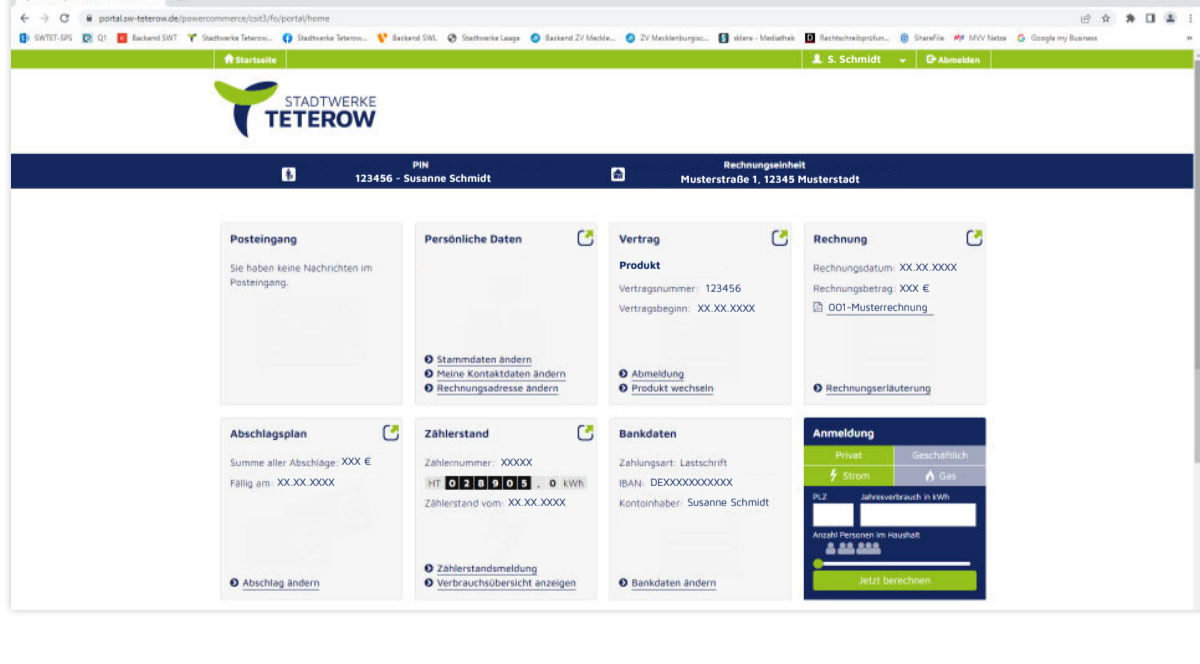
portal.sw-teterow.de/powercommerce/csit3/fo/portal/home

SWTET-SPS Q1 Backend SWT Stadtwerke Teterow... Stadtwerke Teterow... Backend SWL Stadtwerke Laage Backend ZV Meckle... ZV Mecklenburgisc... eldera - Mediathek Rechtschreibprüfun... ShareFile MVV Netze Google my Business

Startseite
S. Schmidt
Abmelden

STADTWERKE TETEROW

PIN
123456 - Susanne Schmidt

Rechnungseinheit
Musterstraße 1, 12345 Musterstadt

Posteingang
Sie haben keine Nachrichten im Posteingang.

Persönliche Daten
Stammdaten ändern
Meine Kontaktdaten ändern
Rechnungsadresse ändern

Vertrag
Produkt
Vertragsnummer: 123456
Vertragsbeginn: XX.XX.XXXX
Abmeldung
Produkt wechseln

Rechnung
Rechnungsdatum: XX.XX.XXXX
Rechnungsbetrag: XXX €
001-Musterrechnung
Rechnungserläuterung

Abschlagsplan
Summe aller Abschläge: XXX €
Fällig am: XX.XX.XXXX
Abschlag ändern

Zählerstand
Zählernummer: XXXXX
HT 0 2 8 9 0 5 , 0 kWh
Zählerstand vom: XX.XX.XXXX
Zählerstandsmeldung
Verbrauchsübersicht anzeigen

Bankdaten
Zahlungsart: Lastschrift
IBAN: DEXXXXXXXXXXX
Kontoinhaber: Susanne Schmidt
Bankdaten ändern

Anmeldung
Privat
Geschäftlich
Strom
Gas
PLZ
Jahresverbrauch in kWh
Anzahl Personen im Haushalt
Jetzt berechnen